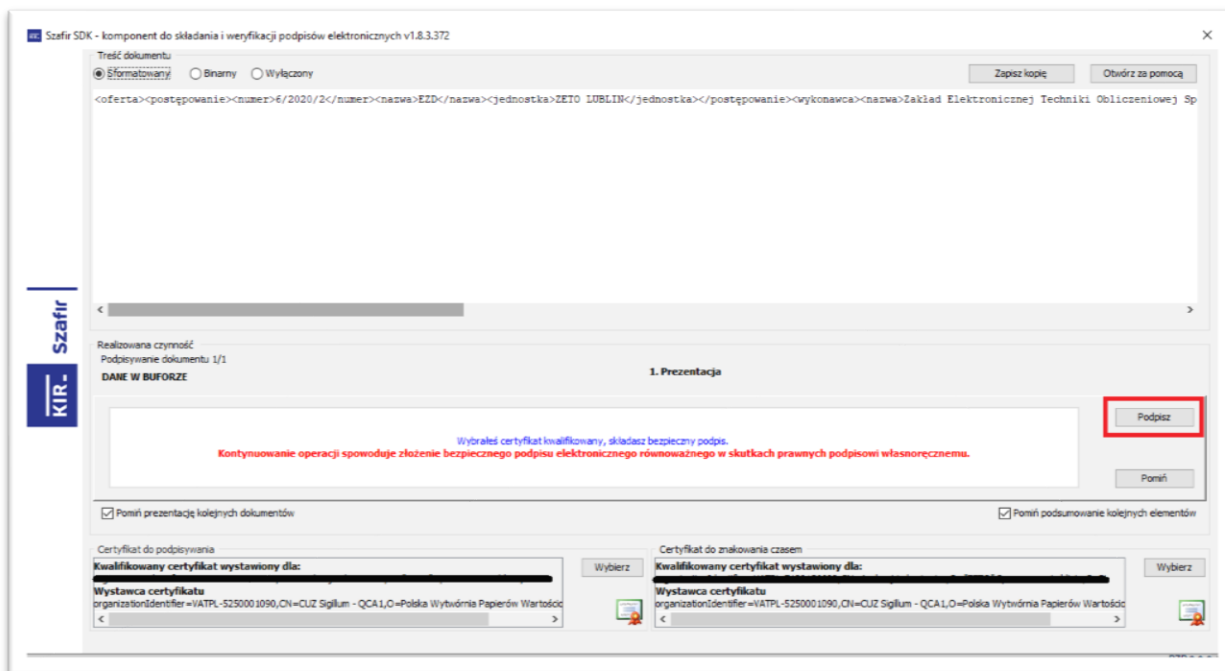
Szafir SDK - komponent do składania i weryfikacji podpisów elektronicznych v1.8.3.372

Treść dokumentu
Sformatowany Binarny Wyłączony
Zapisz kopię
Otwórz za pomocą

<oferta><postępowanie><numer>6/2020/2</numer><nazwa>EZD</nazwa><jednostka>ZETO LUBLIN</jednostka></postępowanie><wykonawca><nazwa>Zakład Elektronicznej Techniki Obliczeniowej Sp

Szafir
KIR

Realizowana czynność
Podpisywanie dokumentu 1/1
DANE W BUFORZE
1. Prezentacja

Wybrałeś certyfikat kwalifikowany, składasz bezpieczny podpis.
Kontynuowanie operacji spowoduje złożenie bezpiecznego podpisu elektronicznego równoważnego w skutkach prawnych podpisowi własnoręcznemu.

Podpisz
Pomiń

Pomiń prezentację kolejnych dokumentów
Pomiń podsumowanie kolejnych elementów

Certyfikat do podpisywania
Kwalifikowany certyfikat wystawiony dla:
Wystawca certyfikatu
organizationIdentifier=VATPL-5250001090,CN=CUZ Sigillum - QCA1,O=Polska Wytwórnia Papierów Wartośc
Wybierz

Certyfikat do znakowania czasem
Kwalifikowany certyfikat wystawiony dla:
Wystawca certyfikatu
organizationIdentifier=VATPL-5250001090,CN=CUZ Sigillum - QCA1,O=Polska Wytwórnia Papierów Wartośc
Wybierz